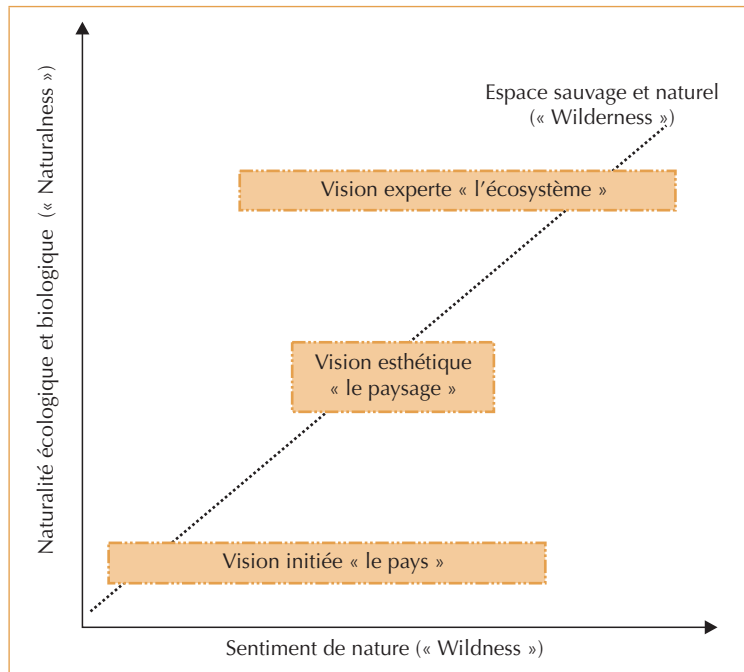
Naturalité écologique et biologique (« Naturalness »)

Espace sauvage et naturel (« Wilderness »)

Vision experte « l'écosystème »

Vision esthétique « le paysage »

Vision initiée « le pays »

Sentiment de nature (« Wildness »)